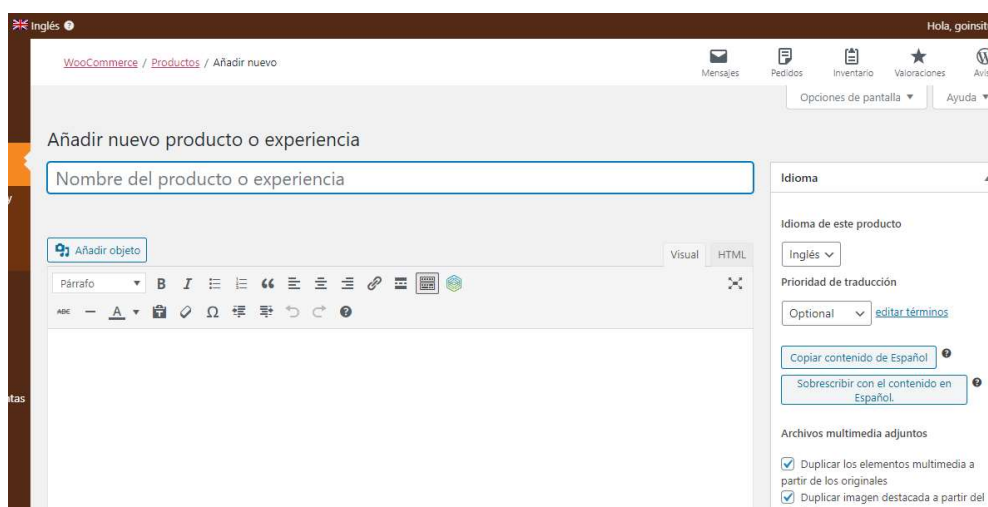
Inglés
Hola, goinsit

WooCommerce / Productos / Añadir nuevo

Mensajes
Pedidos
Inventario
Valoraciones
Avis

Opciones de pantalla ▼
Ayuda ▼

Añadir nuevo producto o experiencia

Nombre del producto o experiencia

Añadir objeto

Visual
HTML

Párrafo

Idioma

Idioma de este producto

Inglés

Prioridad de traducción

Optional
editar términos

Copiar contenido de Español

Sobrescribir con el contenido en Español.

Archivos multimedia adjuntos

Duplicar los elementos multimedia a partir de los originales

Duplicar imagen destacada a partir del

tas